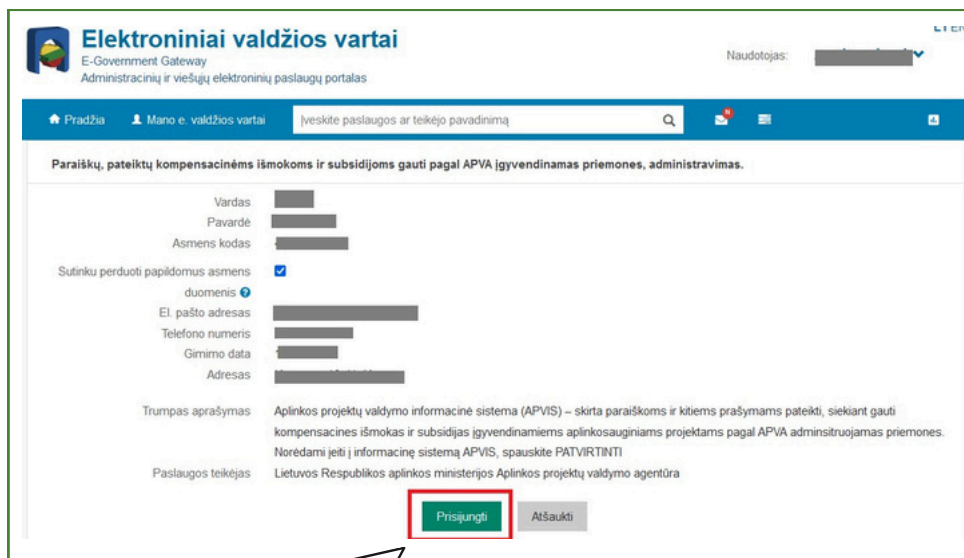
Elektroniniai valdžios vartai
E-Government Gateway
Administracinių ir viešųjų elektroninių paslaugų portalas

Naudotojas:

Pradžia
Mano e. valdžios vartai
Įveskite paslaugos ar teikėjo pavadinimą

Paraiškų, pateiktų kompensacinėms išmokoms ir subsidijoms gauti pagal APVA įgyvendinamas priemones, administravimas.

Vardas
Pavardė
Asmens kodas
Sutinku perduoti papildomus asmens duomenis
El. pašto adresas
Telefono numeris
Gimimo data
Adresas

Trumpas aprašymas
Aplinkos projektų valdymo informacinė sistema (APVIS) – skirta paraiškoms ir kitiems prašymams pateikti, siekiant gauti kompensacines išmokas ir subsidijas įgyvendinamiems aplinkosauginiams projektams pagal APVA administruojamas priemones. Norėdami jeiti į informacinę sistemą APVIS, spauskite PATVIRTINTI

Paslaugos teikėjas
Lietuvos Respublikos aplinkos ministerijos Aplinkos projektų valdymo agentūra

Prisijungti
Atšaukti